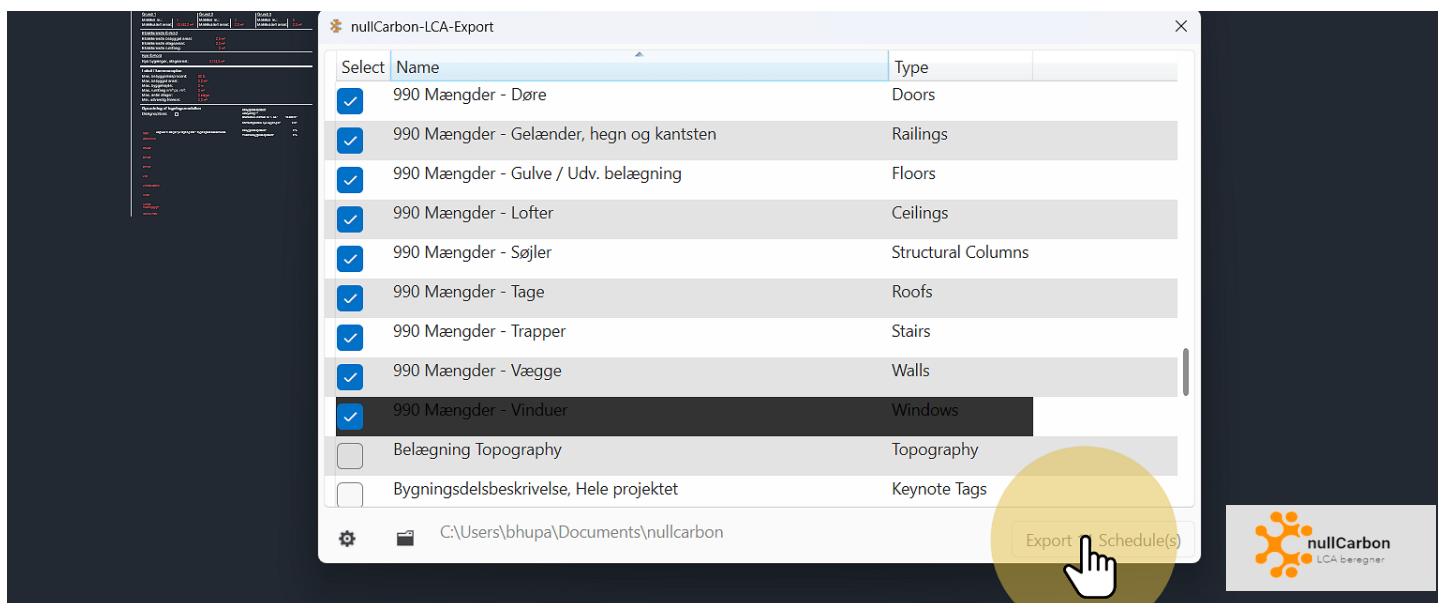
nullCarbon-LCA-Export

| Select | Name | Type |
|---|---|---|
| ☑ | 990 Mængder - Døre | Doors |
| ☑ | 990 Mængder - Gelænder, hegn og kantsten | Railings |
| ☑ | 990 Mængder - Gulve / Udv. belægning | Floors |
| ☑ | 990 Mængder - Lofter | Ceilings |
| ☑ | 990 Mængder - Søjler | Structural Columns |
| ☑ | 990 Mængder - Tage | Roofs |
| ☑ | 990 Mængder - Trapper | Stairs |
| ☑ | 990 Mængder - Vægge | Walls |
| ☑ | 990 Mængder - Vinduer | Windows |
| ☐ | Belægning Topography | Topography |
| ☐ | Bygningsdelsbeskrivelse, Hele projektet | Keynote Tags |

C:\Users\bhupa\Documents\nullcarbon

Export Schedule(s)

nullCarbon
LCA beregner